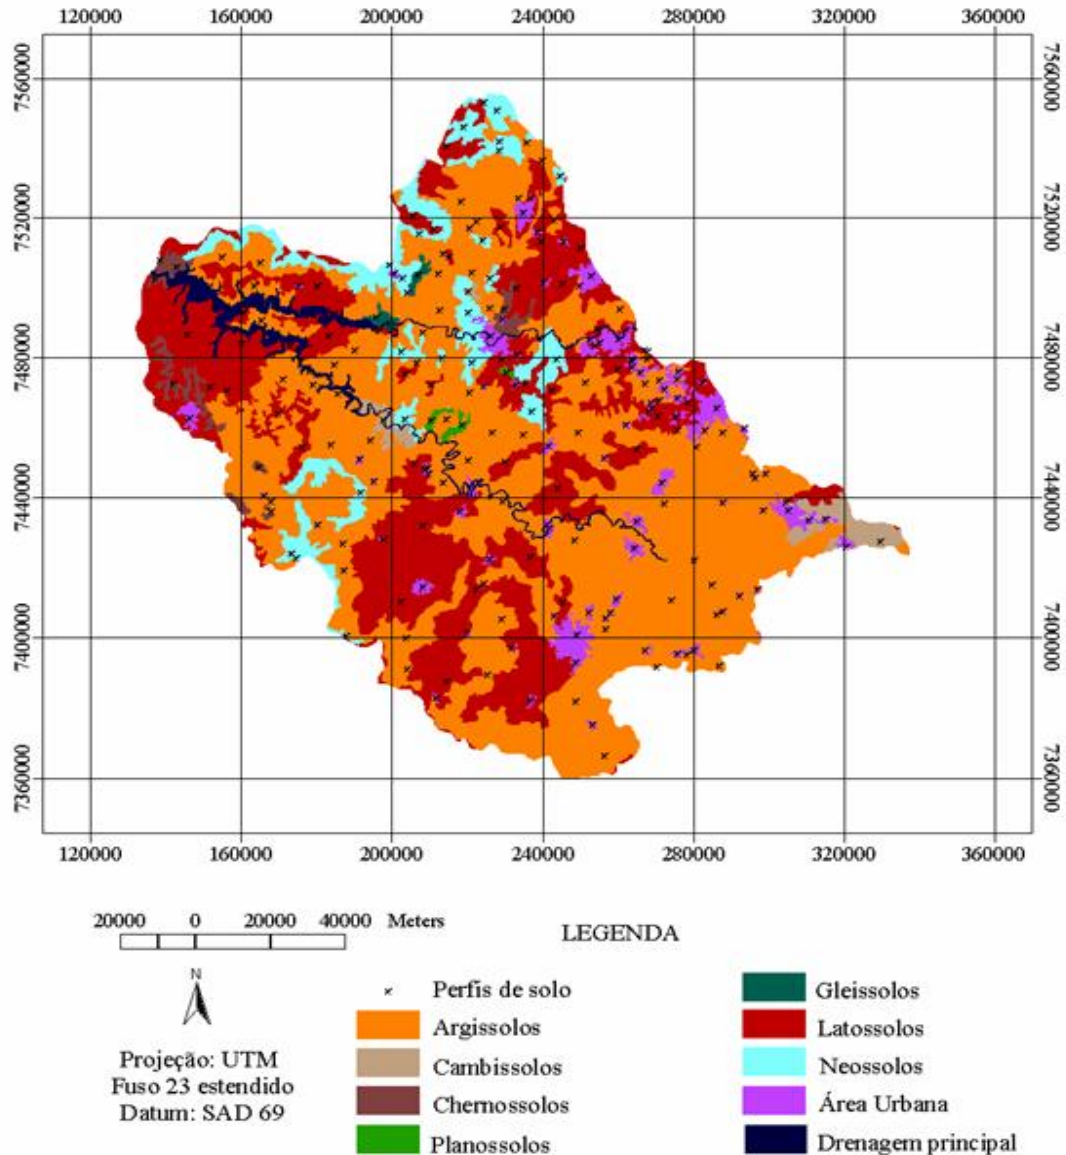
120000 160000 200000 240000 280000 320000 360000

7560000
7520000
7480000
7440000
7400000
7360000

7560000
7520000
7480000
7440000
7400000
7360000

120000 160000 200000 240000 280000 320000 360000

20000 0 20000 40000 Meters

N

Projeção: UTM
Fuso 23 estendido
Datum: SAD 69

LEGENDA

Perfis de solo
Argissolos
Cambissolos
Chernossolos
Planossolos
Gleissolos
Latossolos
Neossolos
Área Urbana
Drenagem principal